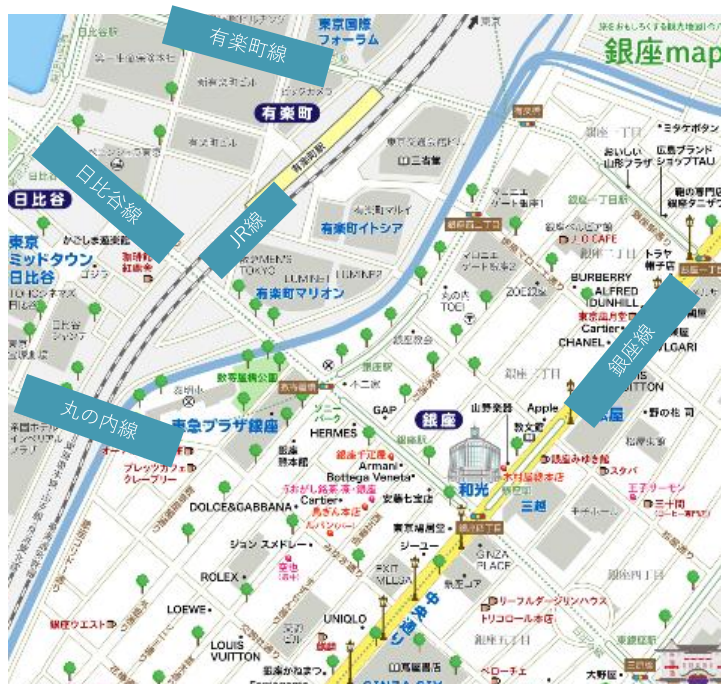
有楽町線
東京国際フォーラム
銀座map
有楽町
日比谷線
日比谷
JR線
有楽町イトシア
東京ミッドタウン日比谷
有楽町マルイ
有楽町マリオン
LUMINE
ZOE銀座
BURBERRY
ALFRED DUNHILL
Cartier
CHANEL
BVLGARI
LOUIS VUITTON
銀座線
丸の内線
東急プラザ銀座
HERMES
GAP
銀座
山野楽器
Apple
和光
三越
Armani
Bottega Veneta
Cartier
DOLCE&GABBANA
ROLEX
LOEWE
LOUIS VUITTON
UNIQLO
GINZA PLACE
中央通り
数寄屋橋公園
三愛
銀座一丁目
銀座二丁目
銀座三丁目
銀座四丁目
銀座五丁目
東銀座
J.O CAFE
トラヤ帽子店
プレッツカフェ クレープリー
ジョン スメドレー
銀座ウエスト
リーフルダージリンハウス
鳥ぎん本店
三笠会館
スタバ